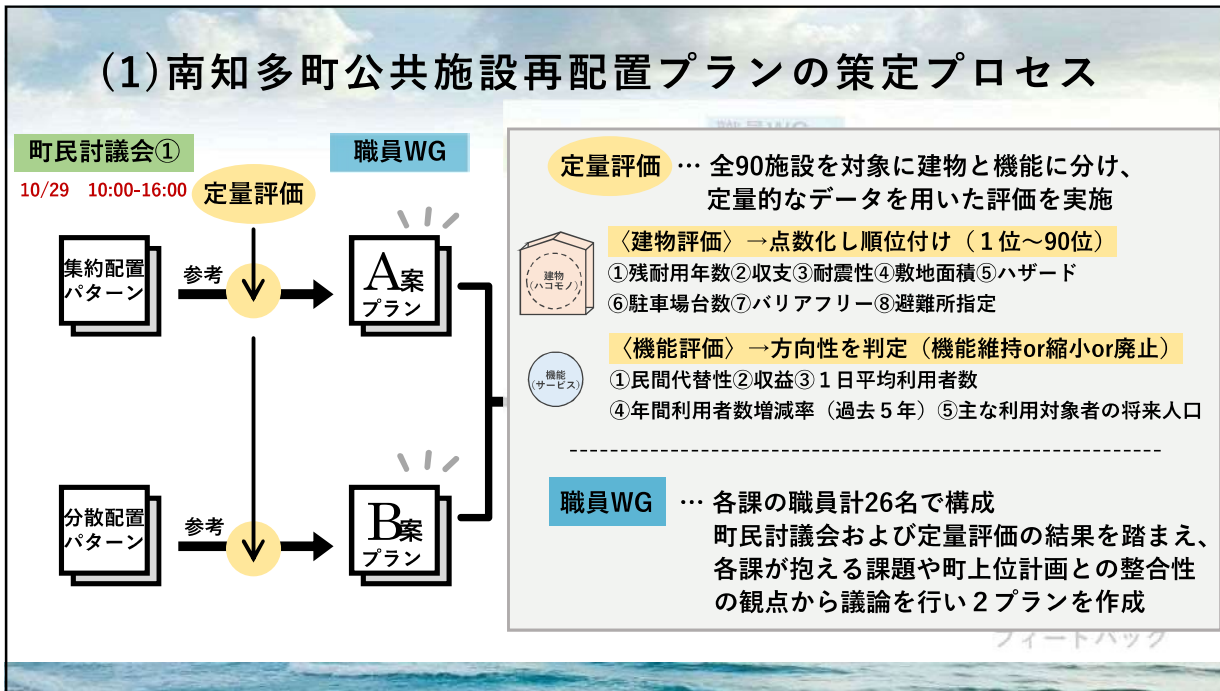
(1)南知多町公共施設再配置プランの策定プロセス

町民討議会①

10/29 10:00-16:00

定量評価

職員WG

集約配置パターン

参考

A案 プラン

分散配置パターン

参考

B案 プラン

定量評価 … 全90施設を対象に建物と機能に分け、定量的なデータを用いた評価を実施

建物（ハコモノ）

〈建物評価〉→点数化し順位付け（１位～90位）

①残耐用年数②収支③耐震性④敷地面積⑤ハザード
⑥駐車場台数⑦バリアフリー⑧避難所指定

機能（サービス）

〈機能評価〉→方向性を判定（機能維持or縮小or廃止）

①民間代替性②収益③１日平均利用者数
④年間利用者数増減率（過去５年）⑤主な利用対象者の将来人口

職員WG … 各課の職員計26名で構成
町民討議会および定量評価の結果を踏まえ、各課が抱える課題や町上位計画との整合性の観点から議論を行い２プランを作成

フィードバック